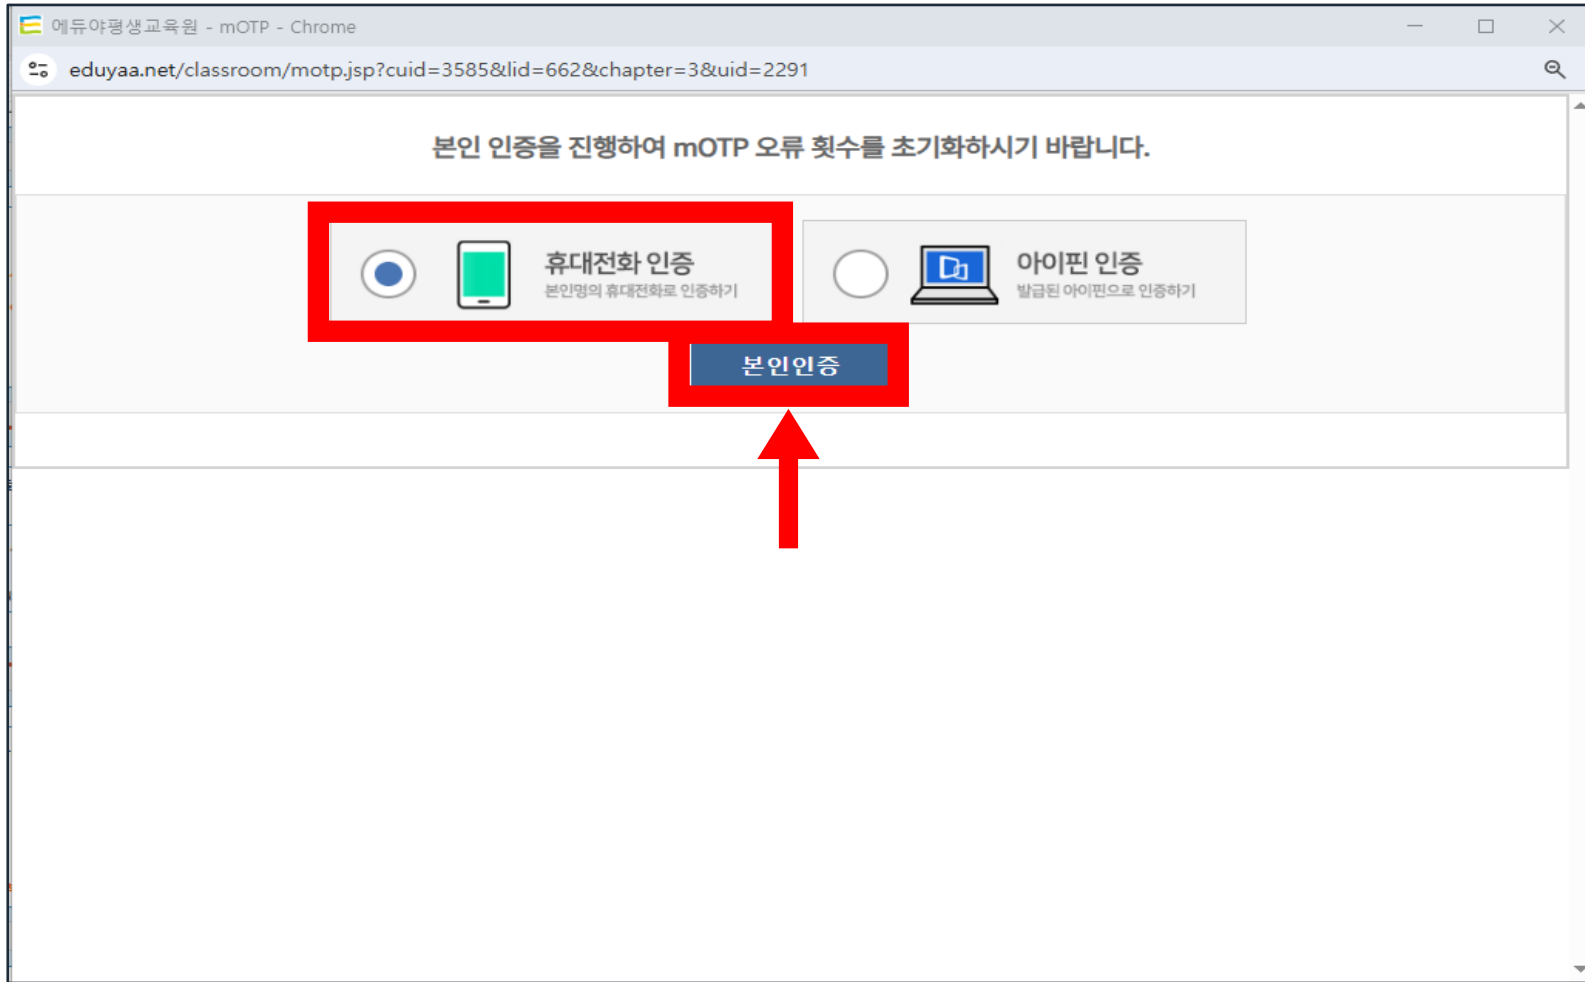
에듀야평생교육원 - mOTP - Chrome

eduyaa.net/classroom/motp.jsp?cuid=3585&lid=662&chapter=3&uid=2291

본인 인증을 진행하여 mOTP 오류 횟수를 초기화하시기 바랍니다.

휴대전화 인증
본인명의 휴대전화로 인증하기

아이핀 인증
발급된 아이핀으로 인증하기

본인인증